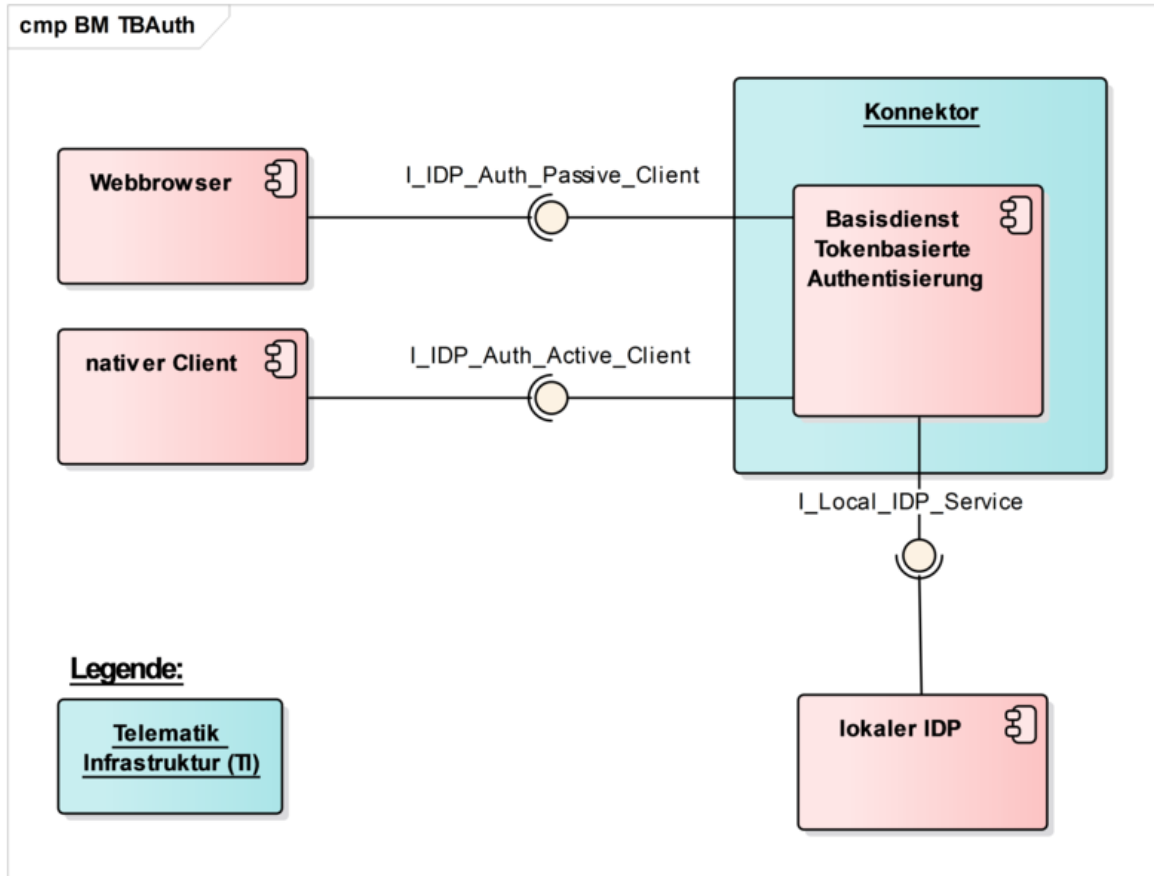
cmp BM TBAuth

Konnektor

Webbrowser

I_IDP_Auth_Passive_Client

Basisdienst Tokenbasierte Authentisierung

nativer Client

I_IDP_Auth_Active_Client

I_Local_IDP_Service

Legende:

Telematik Infrastruktur (TI)

lokaler IDP